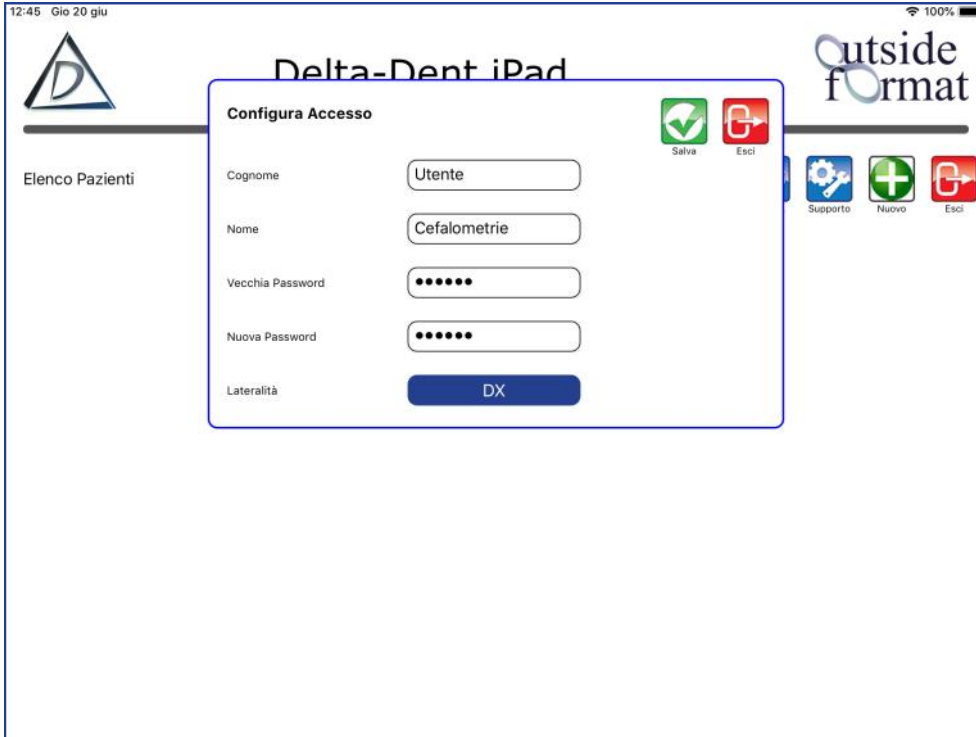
12:45 Gio 20 giu

100%

Delta-Dent iPad

Outside format

Elenco Pazienti

Supporto

Nuovo

Esci

Configura Accesso

Salva

Esci

Cognome

Utente

Nome

Cefalometrie

Vecchia Password

••••••

Nuova Password

••••••

Lateralità

DX